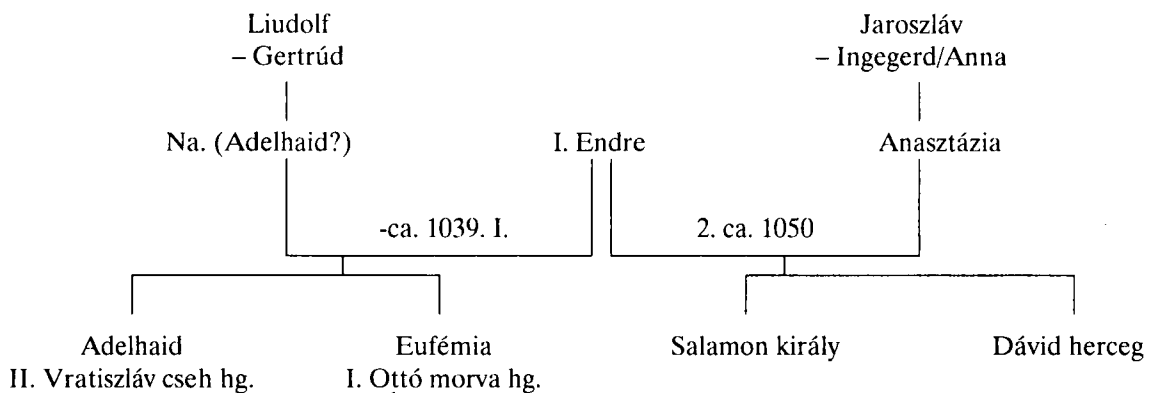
Liudolf
– Gertrúd

Jaroszláv
– Ingegerd/Anna

Na. (Adelhaid?)

I. Endre

Anasztázia

-ca. 1039. I.

2. ca. 1050

Adelhaid
II. Vratiszláv cseh hg.

Eufémia
I. Ottó morva hg.

Salamon király

Dávid herceg